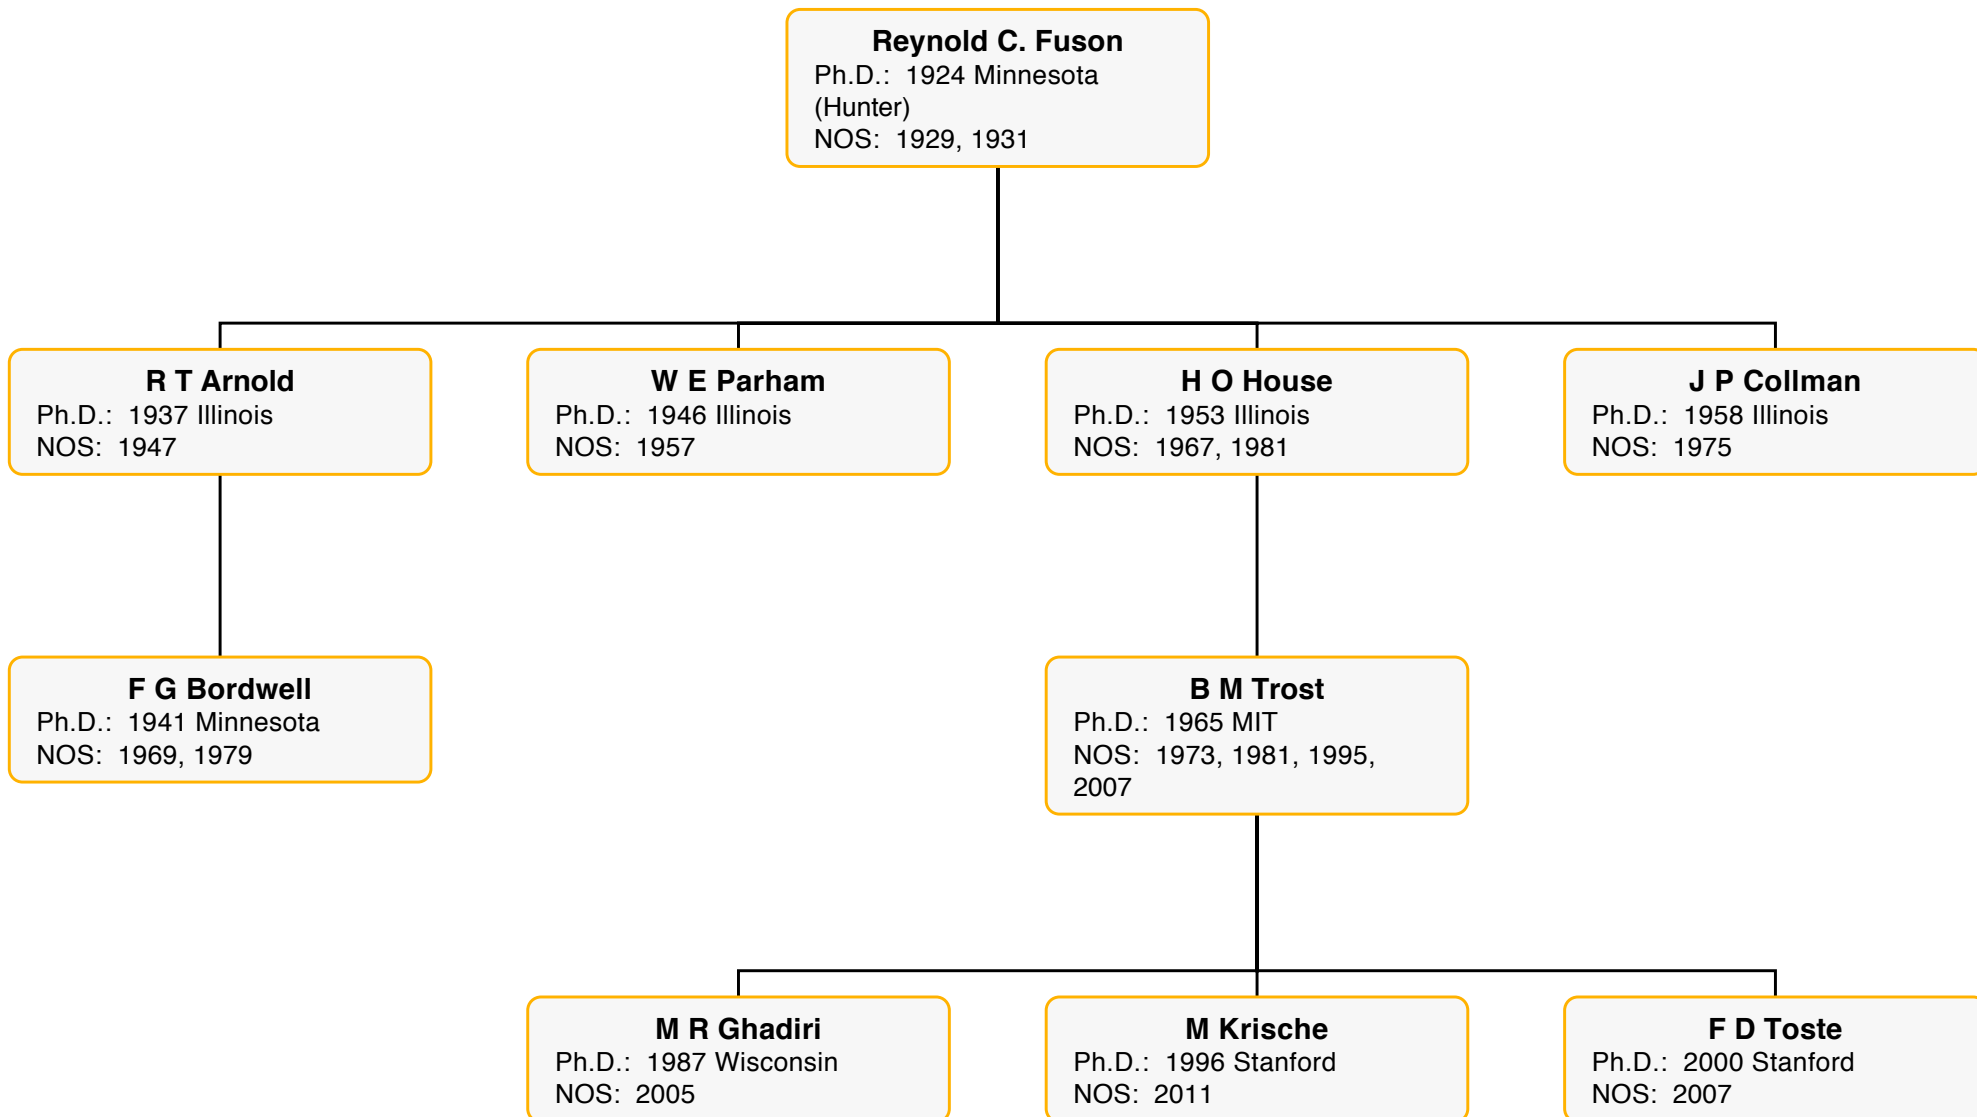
Reynold C. Fuson
Ph.D.: 1924 Minnesota (Hunter)
NOS: 1929, 1931

R T Arnold
Ph.D.: 1937 Illinois
NOS: 1947

W E Parham
Ph.D.: 1946 Illinois
NOS: 1957

H O House
Ph.D.: 1953 Illinois
NOS: 1967, 1981

J P Collman
Ph.D.: 1958 Illinois
NOS: 1975

F G Bordwell
Ph.D.: 1941 Minnesota
NOS: 1969, 1979

B M Trost
Ph.D.: 1965 MIT
NOS: 1973, 1981, 1995, 2007

M R Ghadiri
Ph.D.: 1987 Wisconsin
NOS: 2005

M Krische
Ph.D.: 1996 Stanford
NOS: 2011

F D Toste
Ph.D.: 2000 Stanford
NOS: 2007